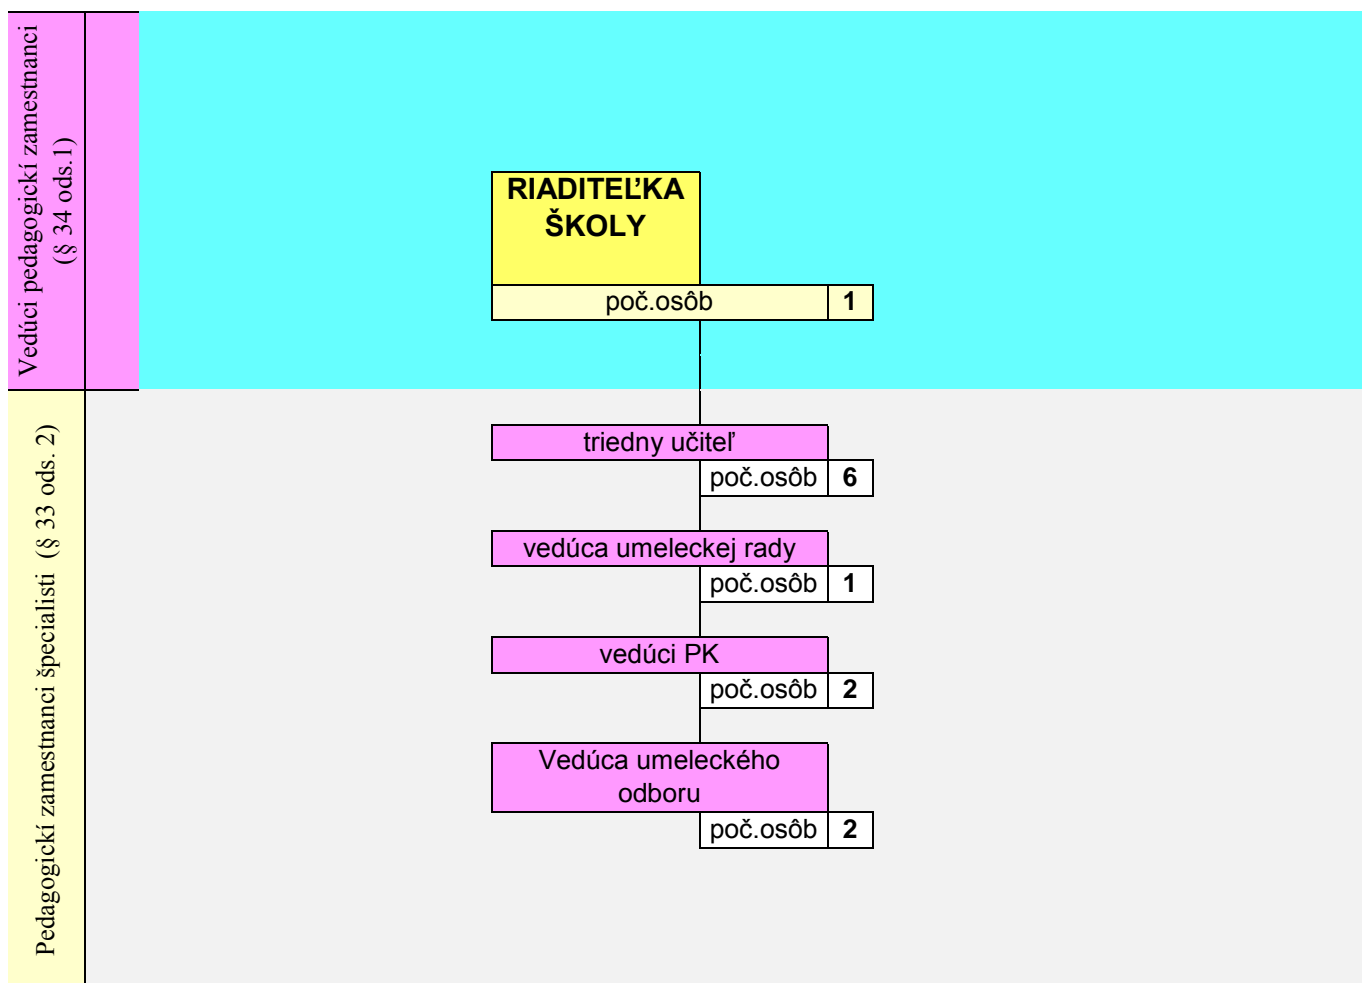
Vedúci pedagogickí zamestnanci (§ 34 ods.1)

RIADITEĽKA ŠKOLY
poč.osôb 1

Pedagogickí zamestnanci špecialisti (§ 33 ods. 2)

triedny učiteľ
poč.osôb 6

vedúca umeleckej rady
poč.osôb 1

vedúci PK
poč.osôb 2

Vedúca umeleckého odboru
poč.osôb 2